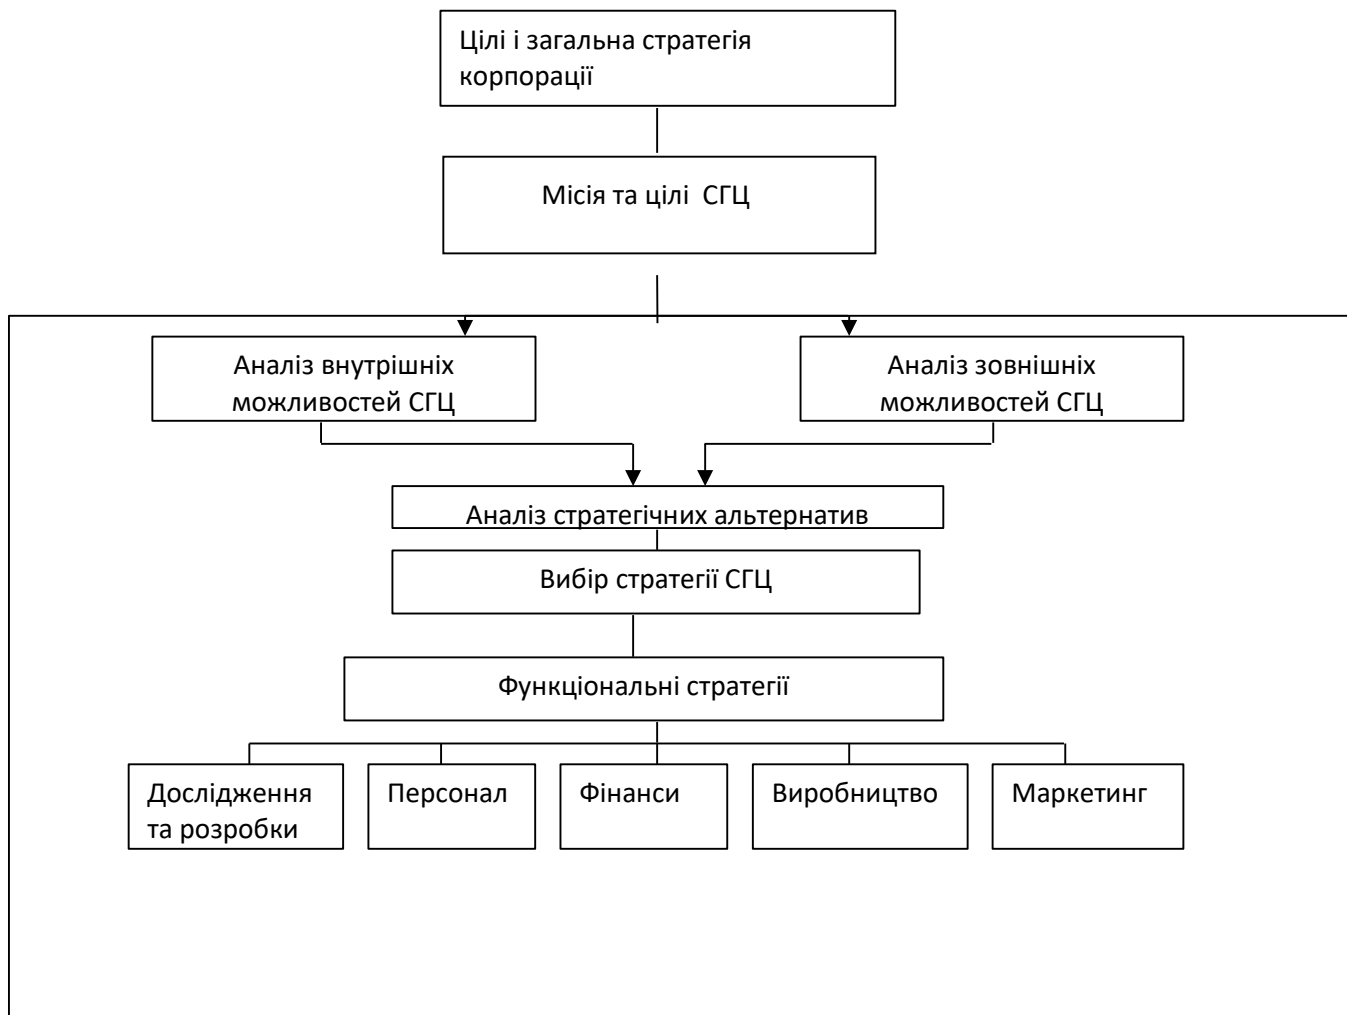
Цілі і загальна стратегія корпорації

Місія та цілі  СГЦ

Аналіз внутрішніх можливостей СГЦ

Аналіз зовнішніх можливостей СГЦ

Аналіз стратегічних альтернатив

Вибір стратегії СГЦ

Функціональні стратегії

Дослідження та розробки

Персонал

Фінанси

Виробництво

Маркетинг